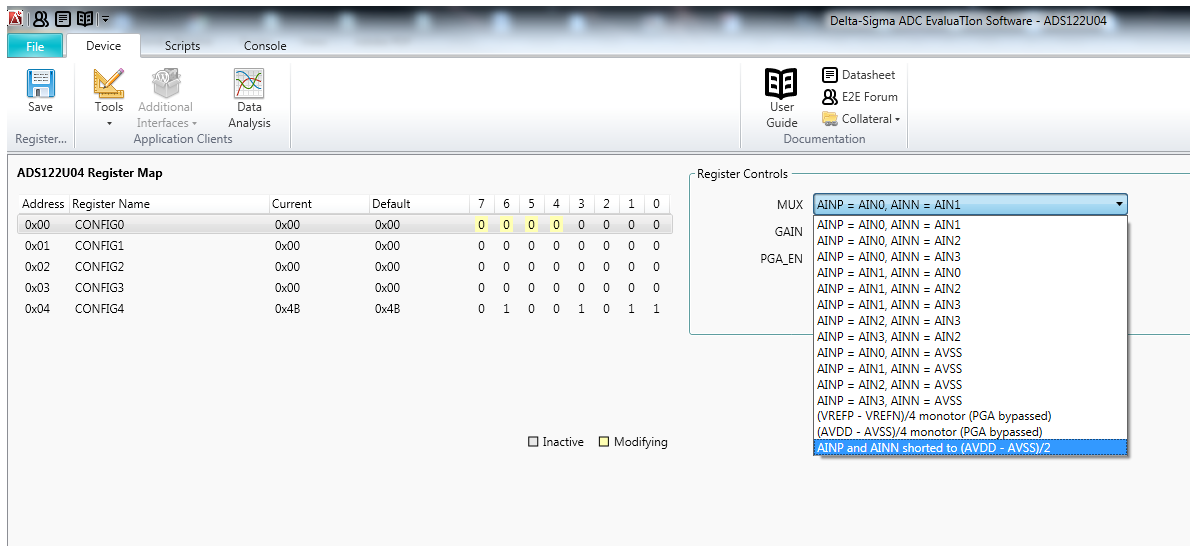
Delta-Sigma ADC EvaluaTIon Software - ADS122U04

File Device Scripts Console

Save
Register...

Tools
Additional Interfaces
Data Analysis
Application Clients

User Guide
Datasheet
E2E Forum
Collateral
Documentation

ADS122U04 Register Map

| Address | Register Name | Current | Default | 7 | 6 | 5 | 4 | 3 | 2 | 1 | 0 |
|---|---|---|---|---|---|---|---|---|---|---|---|
| 0x00 | CONFIG0 | 0x00 | 0x00 | 0 | 0 | 0 | 0 | 0 | 0 | 0 | 0 |
| 0x01 | CONFIG1 | 0x00 | 0x00 | 0 | 0 | 0 | 0 | 0 | 0 | 0 | 0 |
| 0x02 | CONFIG2 | 0x00 | 0x00 | 0 | 0 | 0 | 0 | 0 | 0 | 0 | 0 |
| 0x03 | CONFIG3 | 0x00 | 0x00 | 0 | 0 | 0 | 0 | 0 | 0 | 0 | 0 |
| 0x04 | CONFIG4 | 0x4B | 0x4B | 0 | 1 | 0 | 0 | 1 | 0 | 1 | 1 |

Inactive Modifying

Register Controls

MUX AINP = AIN0, AINN = AIN1
GAIN
PGA_EN

AINP = AIN0, AINN = AIN1
AINP = AIN0, AINN = AIN2
AINP = AIN0, AINN = AIN3
AINP = AIN1, AINN = AIN0
AINP = AIN1, AINN = AIN2
AINP = AIN1, AINN = AIN3
AINP = AIN2, AINN = AIN3
AINP = AIN3, AINN = AIN2
AINP = AIN0, AINN = AVSS
AINP = AIN1, AINN = AVSS
AINP = AIN2, AINN = AVSS
AINP = AIN3, AINN = AVSS
(VREFP - VREFN)/4 monotor (PGA bypassed)
(AVDD - AVSS)/4 monotor (PGA bypassed)
AINP and AINN shorted to (AVDD - AVSS)/2